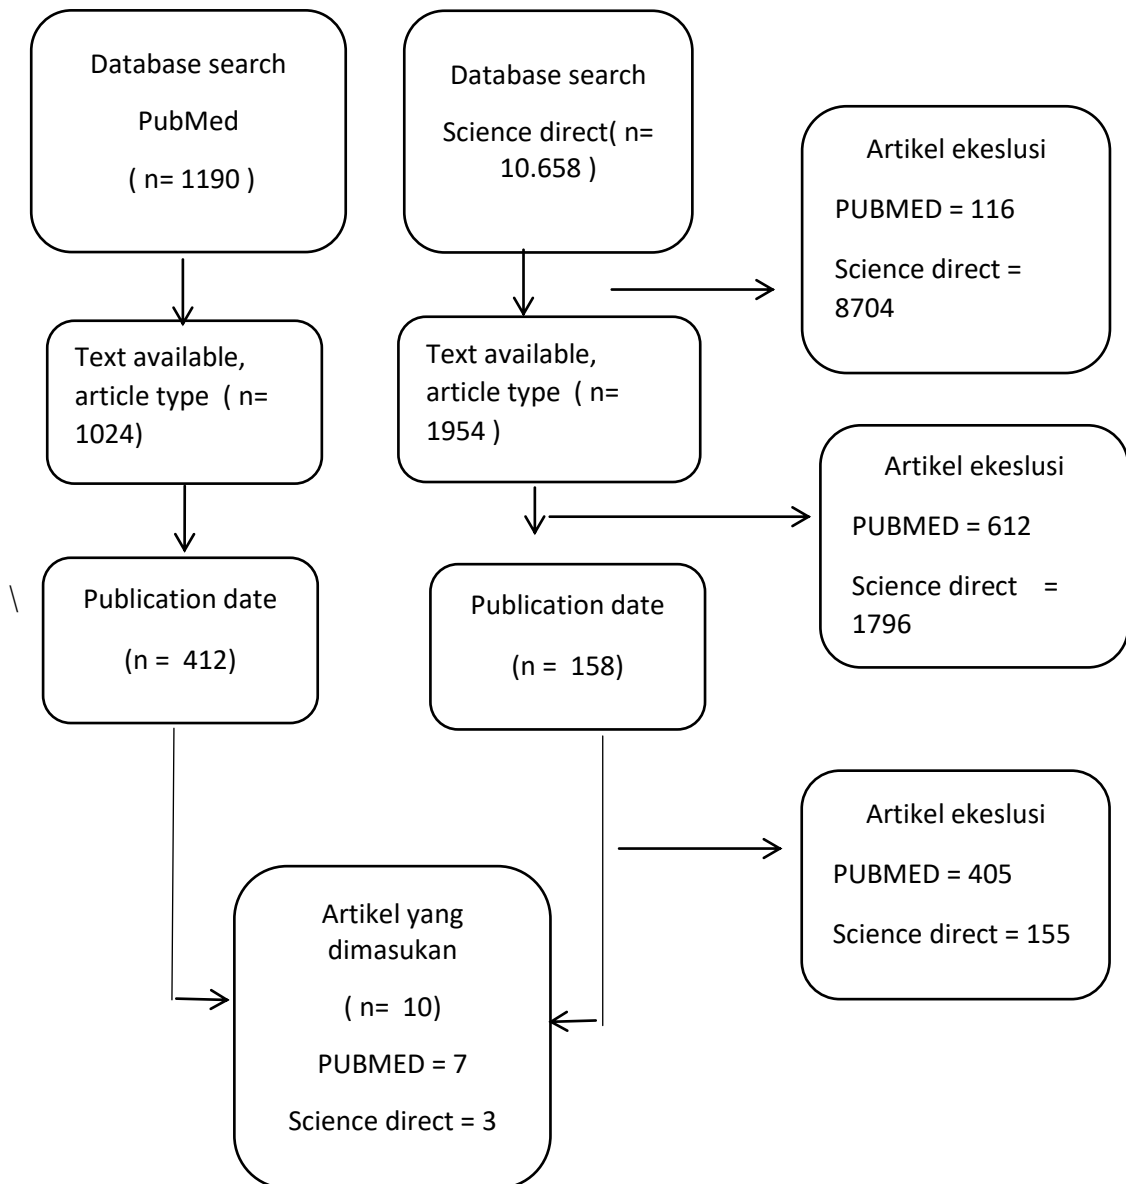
Database search

PubMed

( n= 1190 )

Database search

Science direct( n= 10.658 )

Artikel ekeslusi

PUBMED = 116

Science direct = 8704

Text available, article type ( n= 1024)

Text available, article type ( n= 1954 )

Artikel ekeslusi

PUBMED = 612

Science direct = 1796

\

Publication date

(n = 412)

Publication date

(n = 158)

Artikel ekeslusi

PUBMED = 405

Science direct = 155

Artikel yang dimasukan

( n= 10)

PUBMED = 7

Science direct = 3